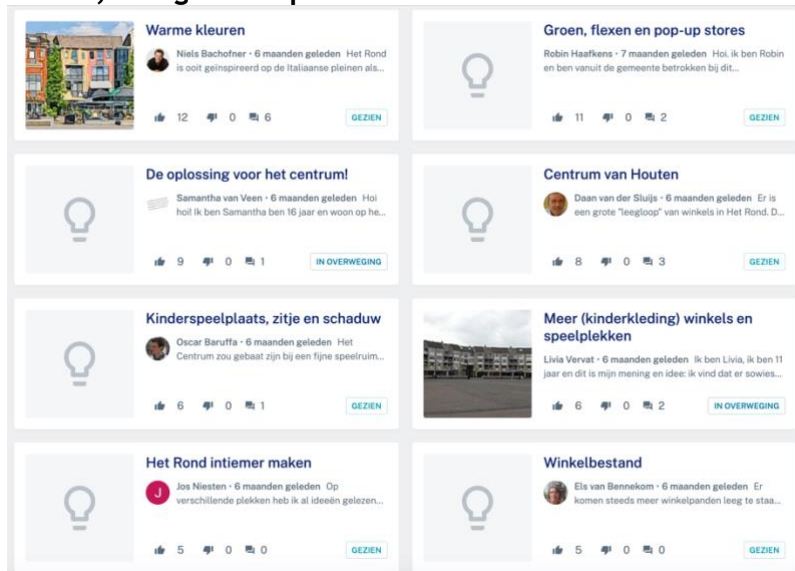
Warme kleuren

Niels Bachofner • 6 maanden geleden Het Rond is ooit geïnspireerd op de Italiaanse pleinen als...

12 0 6 GEZIEN

Groen, flexen en pop-up stores

Robin Haafkens • 7 maanden geleden Hoi, ik ben Robin en ben vanuit de gemeente betrokken bij dit...

11 0 2 GEZIEN

De oplossing voor het centrum!

Samantha van Veen • 6 maanden geleden Hoi hoi! Ik ben Samantha ben 16 jaar en woon op he...

9 0 1 IN OVERWEGING

Centrum van Houten

Daan van der Sluijs • 6 maanden geleden Er is een grote "leegloop" van winkels in Het Rond. D...

8 0 3 GEZIEN

Kinderspeelplaats, zitje en schaduw

Oscar Baruffa • 6 maanden geleden Het Centrum zou gebaat zijn bij een fijne speelruim...

6 0 1 GEZIEN

Meer (kinderkleding) winkels en speelplekken

Livia Vervat • 6 maanden geleden Ik ben Livia, ik ben 11 jaar en dit is mijn mening en idee: ik vind dat er sowies...

6 0 2 IN OVERWEGING

Het Rond intiemer maken

J

Jos Niesten • 6 maanden geleden Op verschillende plekken heb ik al ideeën gelezen...

5 0 0 GEZIEN

Winkelbestand

Els van Bennekom • 6 maanden geleden Er komen steeds meer winkelpanden leeg te staa...

5 0 0 GEZIEN